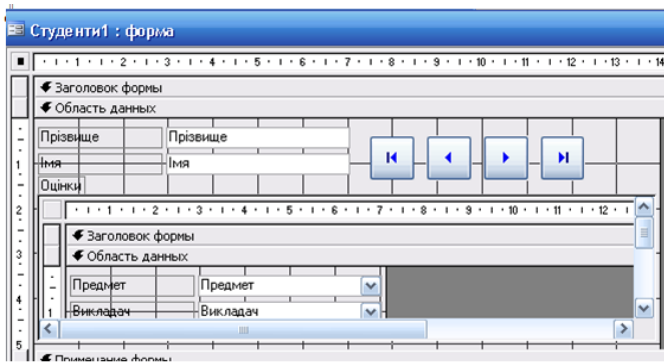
Студенти1 : форма

· 1 · 2 · 3 · 4 · 5 · 6 · 7 · 8 · 9 · 10 · 11 · 12 · 13 · 14

Заголовок формы
Область данных

Прізвище | Прізвище
Імя | Імя
Оцінки

· 1 · 2 · 3 · 4 · 5 · 6 · 7 · 8 · 9 · 10 · 11 · 12 ·

Заголовок формы
Область данных

Предмет | Предмет
Викладач | Викладач

Примечание формы